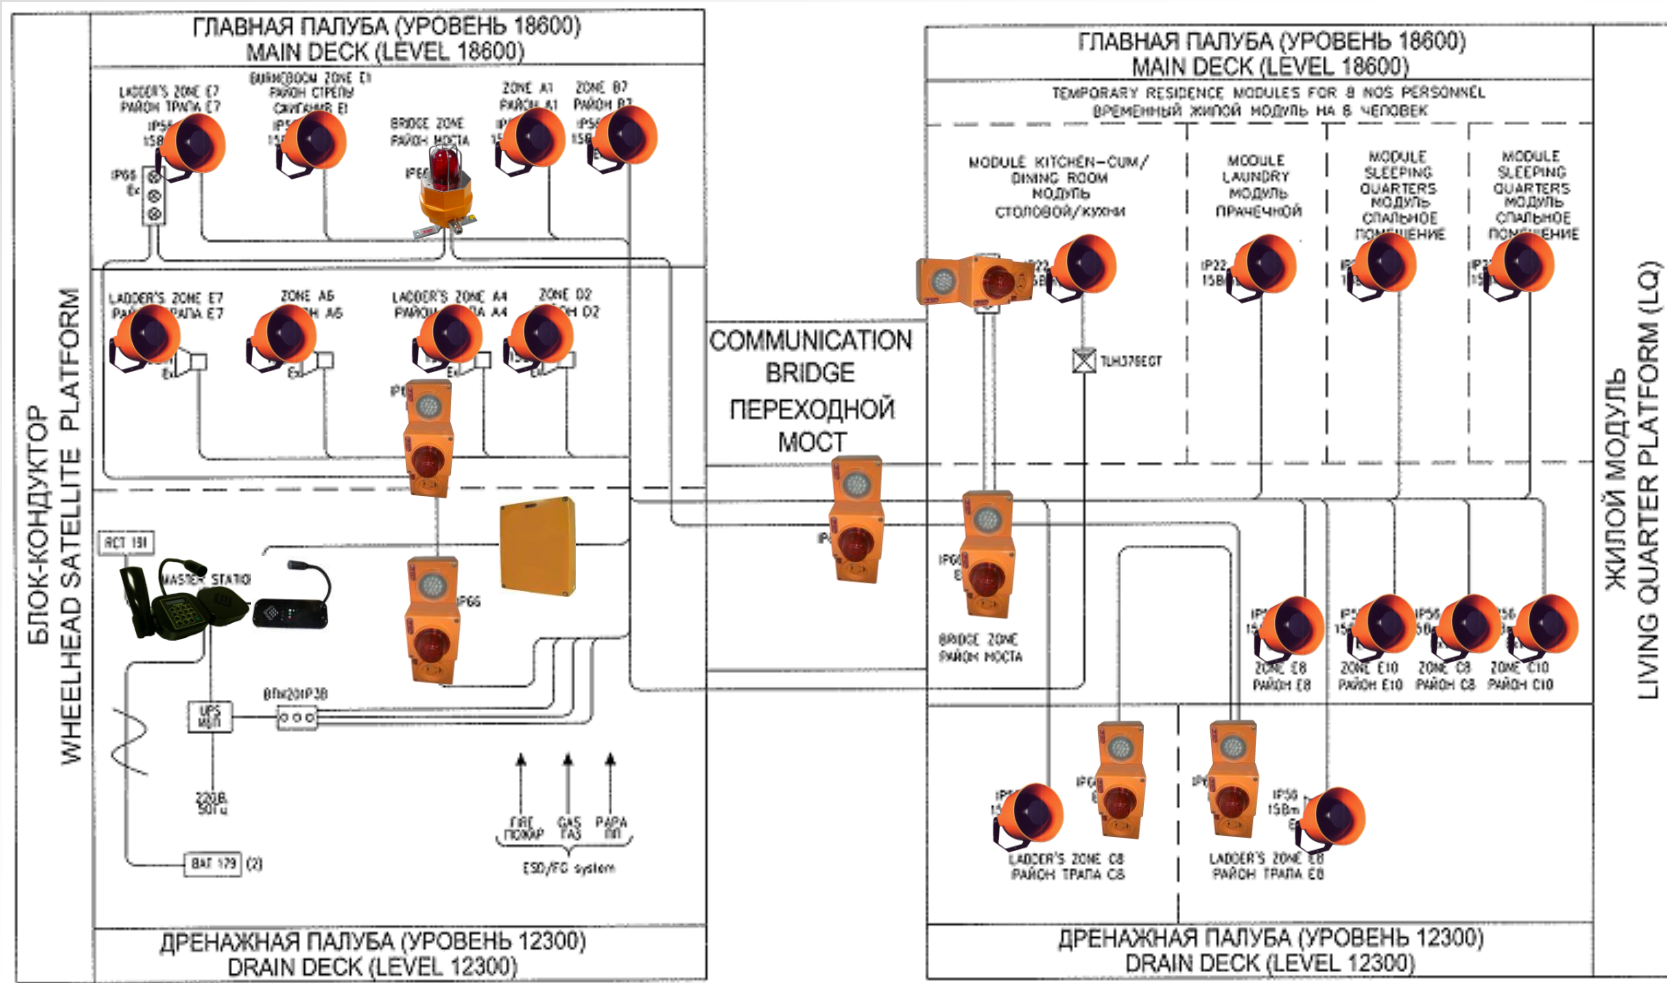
ГЛАВНАЯ ПАЛУБА (УРОВЕНЬ 18600)
MAIN DECK (LEVEL 18600)

LADDER'S ZONE E7
РАЙОН ТРАПА E7
IP56
15B

BURNERBOOM ZONE E1
РАЙОН СТРЕЛЫ
СЖИГАНИЯ E1
IP5
15

BRIDGE ZONE
РАЙОН МОСТА
IP66

ZONE A1
РАЙОН A1
IP
15

ZONE B7
РАЙОН B7
IP56
15B

IP66
Ex

LADDER'S ZONE E7
РАЙ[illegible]РАПА E7
Ex

ZONE A6
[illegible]Н A6
Ex

LADDER'S ZONE A4
РАЙОН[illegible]А A4
Ex

ZONE D2
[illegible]Н D2
Ex

IP6

IP66

RCT 191
MASTER STATIO

UPS
ИБП

BTK201P3B

220B
50Гц

BAT 179 (2)

FIRE
ПОЖАР

GAS
ГАЗ

PAPA
ПП

ESD/FG system

БЛОК-КОНДУКТОР
WHEELHEAD SATELLITE PLATFORM

ДРЕНАЖНАЯ ПАЛУБА (УРОВЕНЬ 12300)
DRAIN DECK (LEVEL 12300)

COMMUNICATION
BRIDGE
ПЕРЕХОДНОЙ
МОСТ

IP

ГЛАВНАЯ ПАЛУБА (УРОВЕНЬ 18600)
MAIN DECK (LEVEL 18600)

TEMPORARY RESIDENCE MODULES FOR 8 NOS PERSONNEL
ВРЕМЕННЫЙ ЖИЛОЙ МОДУЛЬ НА 8 ЧЕЛОВЕК

MODULE KITCHEN-CUM/
DINING ROOM
МОДУЛЬ
СТОЛОВОЙ/КУХНИ

MODULE
LAUNDRY
МОДУЛЬ
ПРАЧЕЧНОЙ

MODULE
SLEEPING
QUARTERS
МОДУЛЬ
СПАЛЬНОЕ
ПОМЕЩЕНИЕ

MODULE
SLEEPING
QUARTERS
МОДУЛЬ
СПАЛЬНОЕ
ПОМЕЩЕНИЕ

IP22
15B

IP22
15B

IP
15

IP2
15

TLH376EGT

IP66
E

BRIDGE ZONE
РАЙОН МОСТА

IP
15

ZONE E8
РАЙОН E8

IP5
15

ZONE E10
РАЙОН E10

IP56
5B

ZONE C8
РАЙОН C8

56

ZONE C10
РАЙОН C10

IP
15

IP6
E

IP6

IP56
15Bm
E

LADDER'S ZONE C8
РАЙОН ТРАПА C8

LADDER'S ZONE E8
РАЙОН ТРАПА E8

ЖИЛОЙ МОДУЛЬ
LIVING QUARTER PLATFORM (LQ)

ДРЕНАЖНАЯ ПАЛУБА (УРОВЕНЬ 12300)
DRAIN DECK (LEVEL 12300)